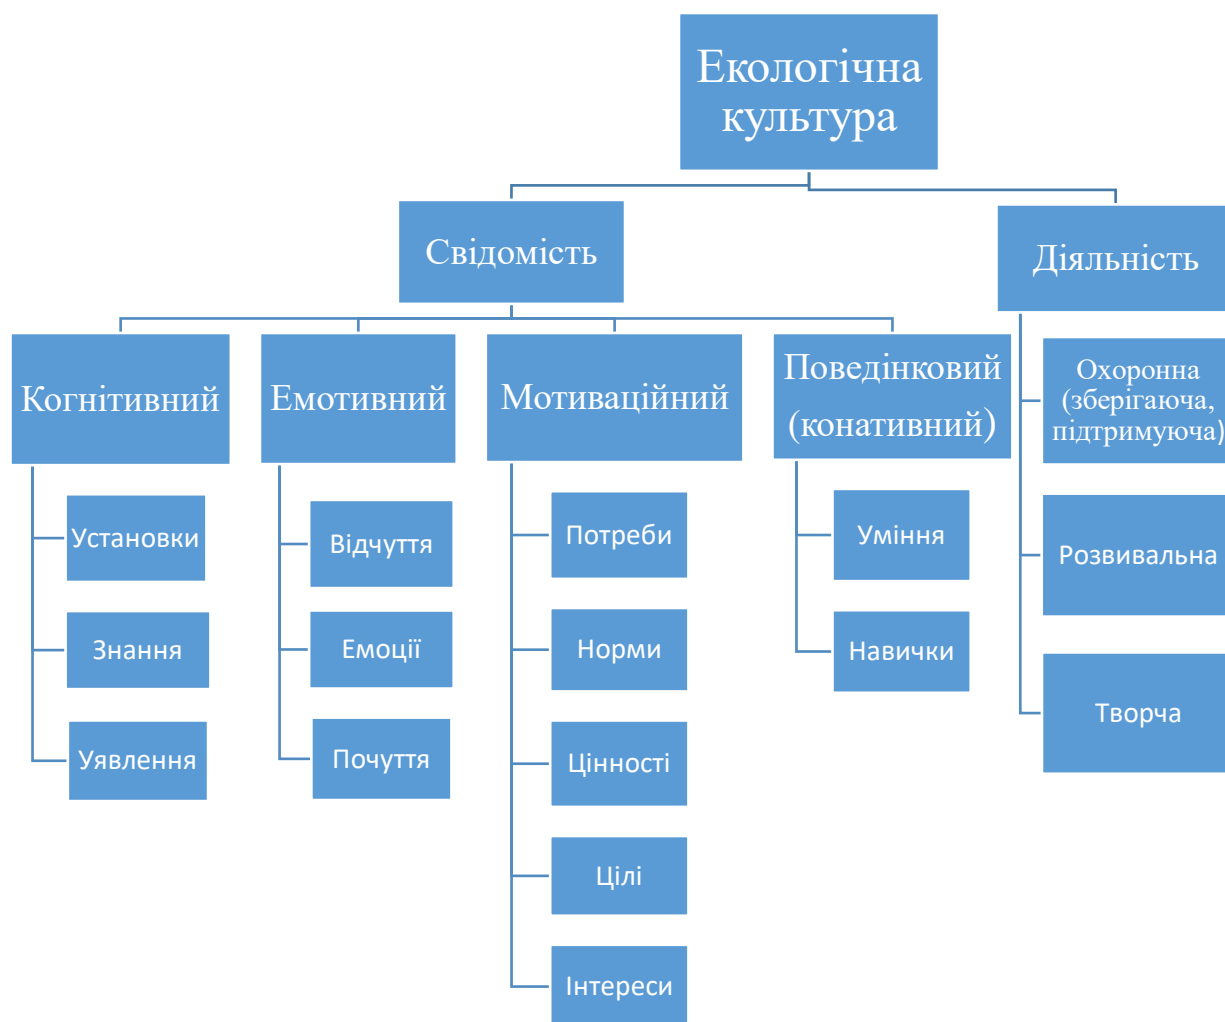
Екологічна культура

Свідомість

Діяльність

Когнітивний

Установки

Знання

Уявлення

Емотивний

Відчуття

Емоції

Почуття

Мотиваційний

Потреби

Норми

Цінності

Цілі

Інтереси

Поведінковий (конативний)

Уміння

Навички

Охоронна (зберігаюча, підтримуюча)

Розвивальна

Творча